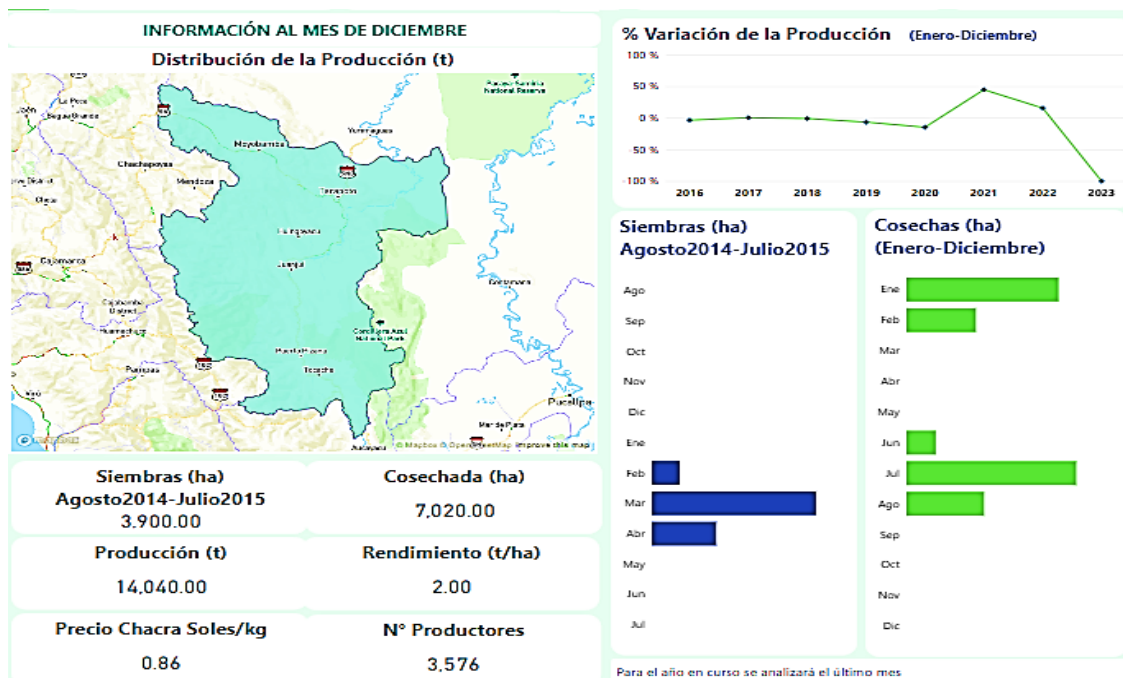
INFORMACIÓN AL MES DE DICIEMBRE

Distribución de la Producción (t)

La Peca
Bagua Grande
Chachapoyas
Celendín
Cajamarca
Cajabamba
Huamachuco
Moyobamba
Mendoza
Yurimaguas
Tarapoto
Lamas
Juanjuí
Contamana
Cordillera Azul National Park
Pucacaca
Tocache
Pucallpa
Aucayacu
Pacaya Samiria National Reserve
© Mapbox © OpenStreetMap Improve this map

Siembras (ha)
Agosto2014-Julio2015
3,900.00

Cosechada (ha)
7,020.00

Producción (t)
14,040.00

Rendimiento (t/ha)
2.00

Precio Chacra Soles/kg
0.86

N° Productores
3,576

% Variación de la Producción (Enero-Diciembre)

100 %
50 %
0 %
-50 %
-100 %
2016 2017 2018 2019 2020 2021 2022 2023

Siembras (ha)
Agosto2014-Julio2015

Ago
Sep
Oct
Nov
Dic
Ene
Feb
Mar
Abr
May
Jun
Jul

Cosechas (ha)
(Enero-Diciembre)

Ene
Feb
Mar
Abr
May
Jun
Jul
Ago
Sep
Oct
Nov
Dic

Para el año en curso se analizará el último mes